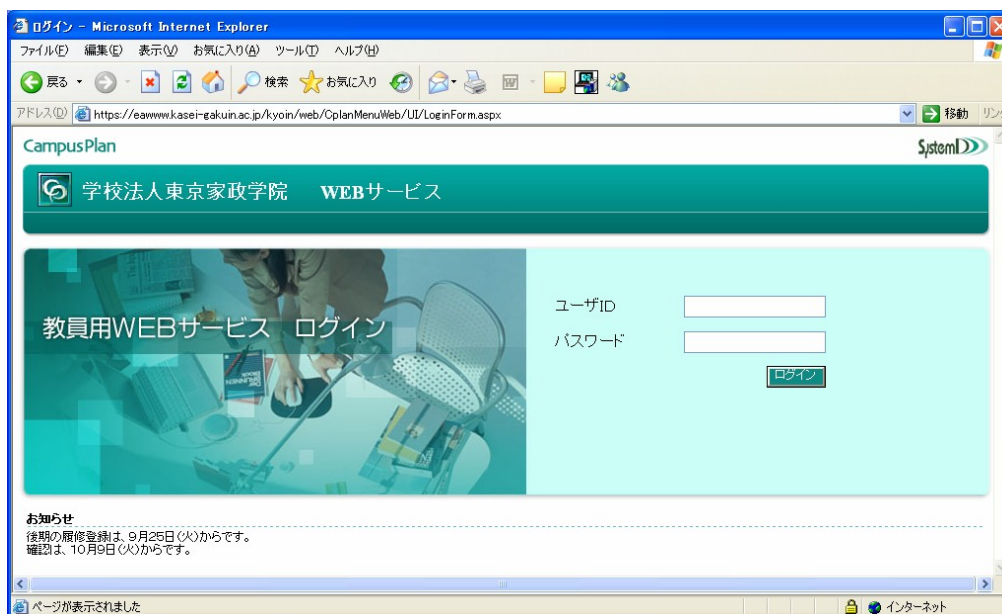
ログイン - Microsoft Internet Explorer

ファイル(F) 編集(E) 表示(V) お気に入り(A) ツール(T) ヘルプ(H)

戻る 検索 お気に入り

アドレス(D) https://eawww.kasei-gakuin.ac.jp/kyoin/web/CplanMenuWeb/UI/LoginForm.aspx 移動 リン

CampusPlan

SystemD

学校法人東京家政学院 WEBサービス

教員用WEBサービス ログイン

ユーザID

パスワード

ログイン

お知らせ

後期の履修登録は、9月25日(火)からです。
確認は、10月9日(火)からです。

ページが表示されました

インターネット